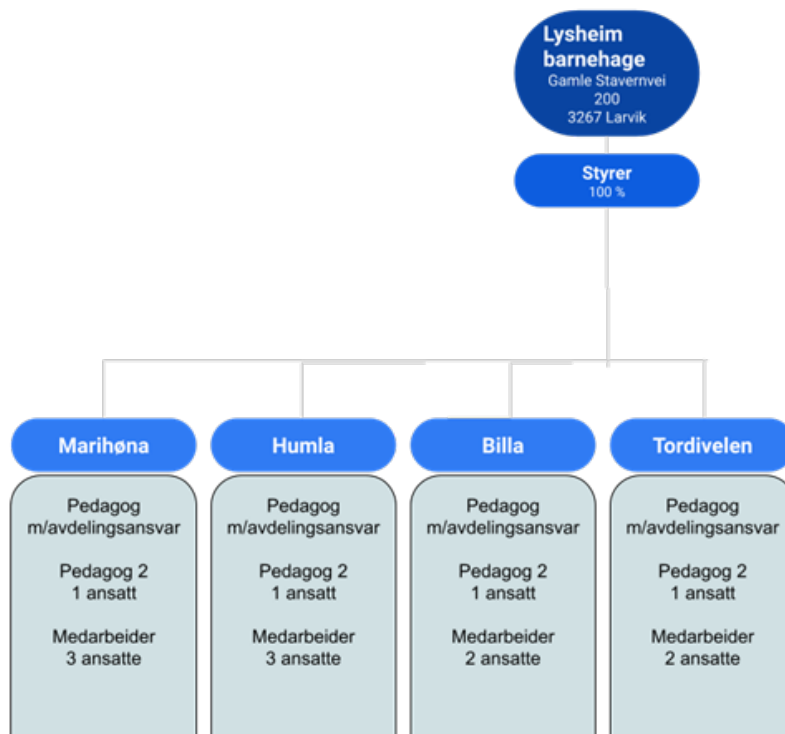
Lysheim barnehage
Gamle Stavernvei 200
3267 Larvik

Styrer
100 %

Marihøna

Pedagog m/avdelingsansvar

Pedagog 2
1 ansatt

Medarbeider
3 ansatte

Humla

Pedagog m/avdelingsansvar

Pedagog 2
1 ansatt

Medarbeider
3 ansatte

Billa

Pedagog m/avdelingsansvar

Pedagog 2
1 ansatt

Medarbeider
2 ansatte

Tordivelen

Pedagog m/avdelingsansvar

Pedagog 2
1 ansatt

Medarbeider
2 ansatte